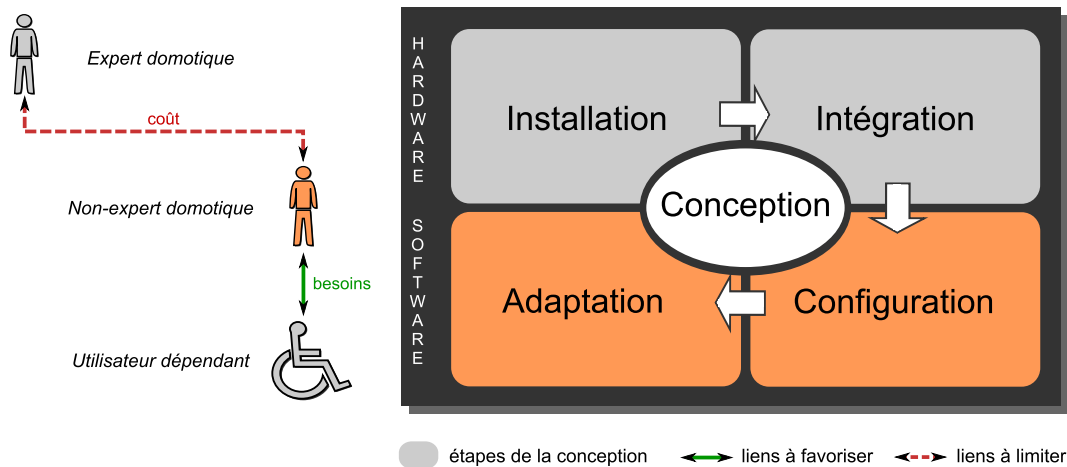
Expert domotique

coût

Non-expert domotique

besoins

Utilisateur dépendant

HARDWARE

SOFTWARE

Installation

Intégration

Conception

Adaptation

Configuration

étapes de la conception

liens à favoriser

liens à limiter